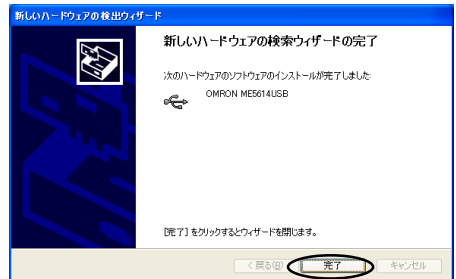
新しいハードウェアの検出ウィザード

新しいハードウェアの検索ウィザードの完了

次のハードウェアのソフトウェアのインストールが完了しました:

OMRON ME5614USB

[完了] をクリックするとウィザードを閉じます。

< 戻る(B)

完了

キャンセル